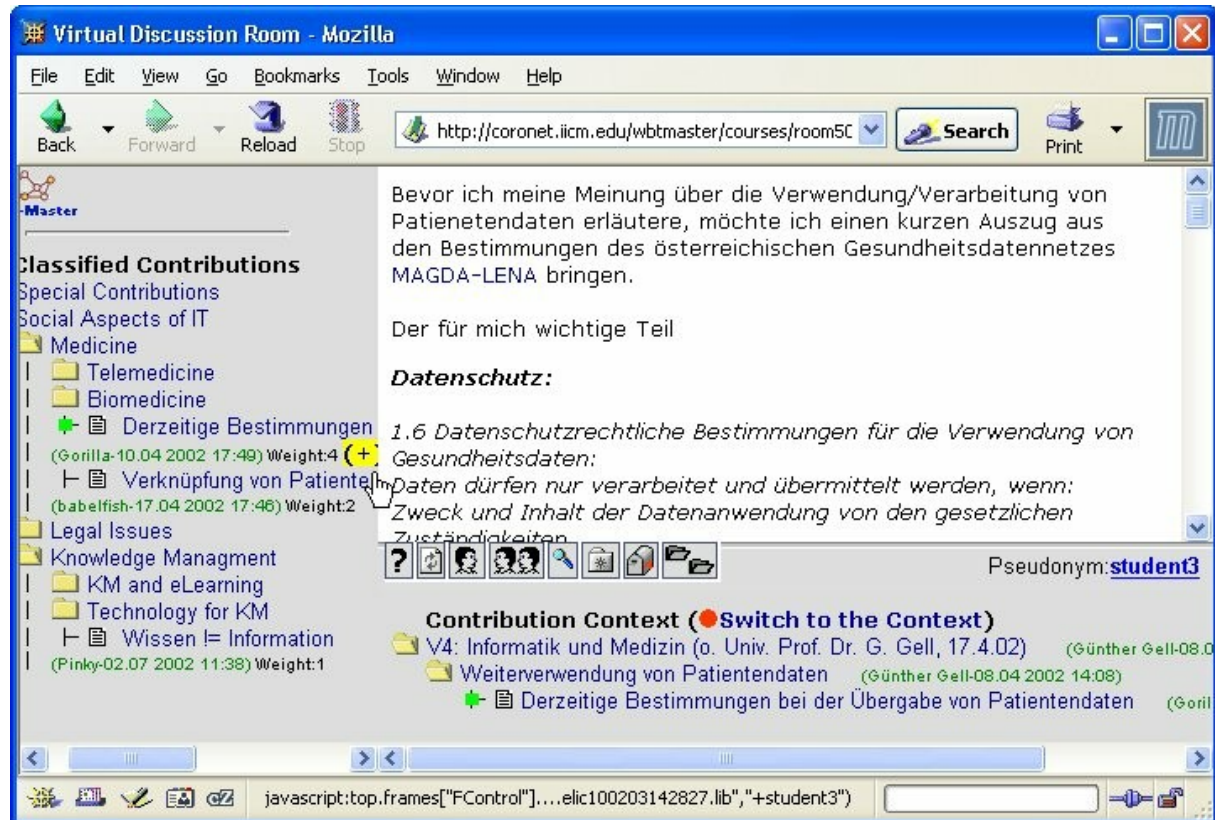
Virtual Discussion Room - Mozilla

File Edit View Go Bookmarks Tools Window Help

Back Forward Reload Stop http://coronet.iicm.edu/wbtmaster/courses/room5C Search Print

-Master

Classified Contributions
Special Contributions
Social Aspects of IT
Medicine
Telemedicine
Biomedicine
Derzeitige Bestimmungen
(Gorilla-10.04 2002 17:49) Weight:4 (+)
Verknüpfung von Patiente
(babelfish-17.04 2002 17:46) Weight:2
Legal Issues
Knowledge Managment
KM and eLearning
Technology for KM
Wissen != Information
(Pinky-02.07 2002 11:38) Weight:1

Bevor ich meine Meinung über die Verwendung/Verarbeitung von Patienetendaten erläutere, möchte ich einen kurzen Auszug aus den Bestimmungen des österreichischen Gesundheitsdatennetzes MAGDA-LENA bringen.

Der für mich wichtige Teil

Datenschutz:

1.6 Datenschutzrechtliche Bestimmungen für die Verwendung von Gesundheitsdaten:
Daten dürfen nur verarbeitet und übermittelt werden, wenn:
Zweck und Inhalt der Datenanwendung von den gesetzlichen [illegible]

Pseudonym:student3

Contribution Context (Switch to the Context)
V4: Informatik und Medizin (o. Univ. Prof. Dr. G. Gell, 17.4.02) (Günther Gell-08.0
Weiterverwendung von Patientendaten (Günther Gell-08.04 2002 14:08)
Derzeitige Bestimmungen bei der Übergabe von Patientendaten (Goril

javascript:top.frames["FControl"]....elic100203142827.lib","+student3")